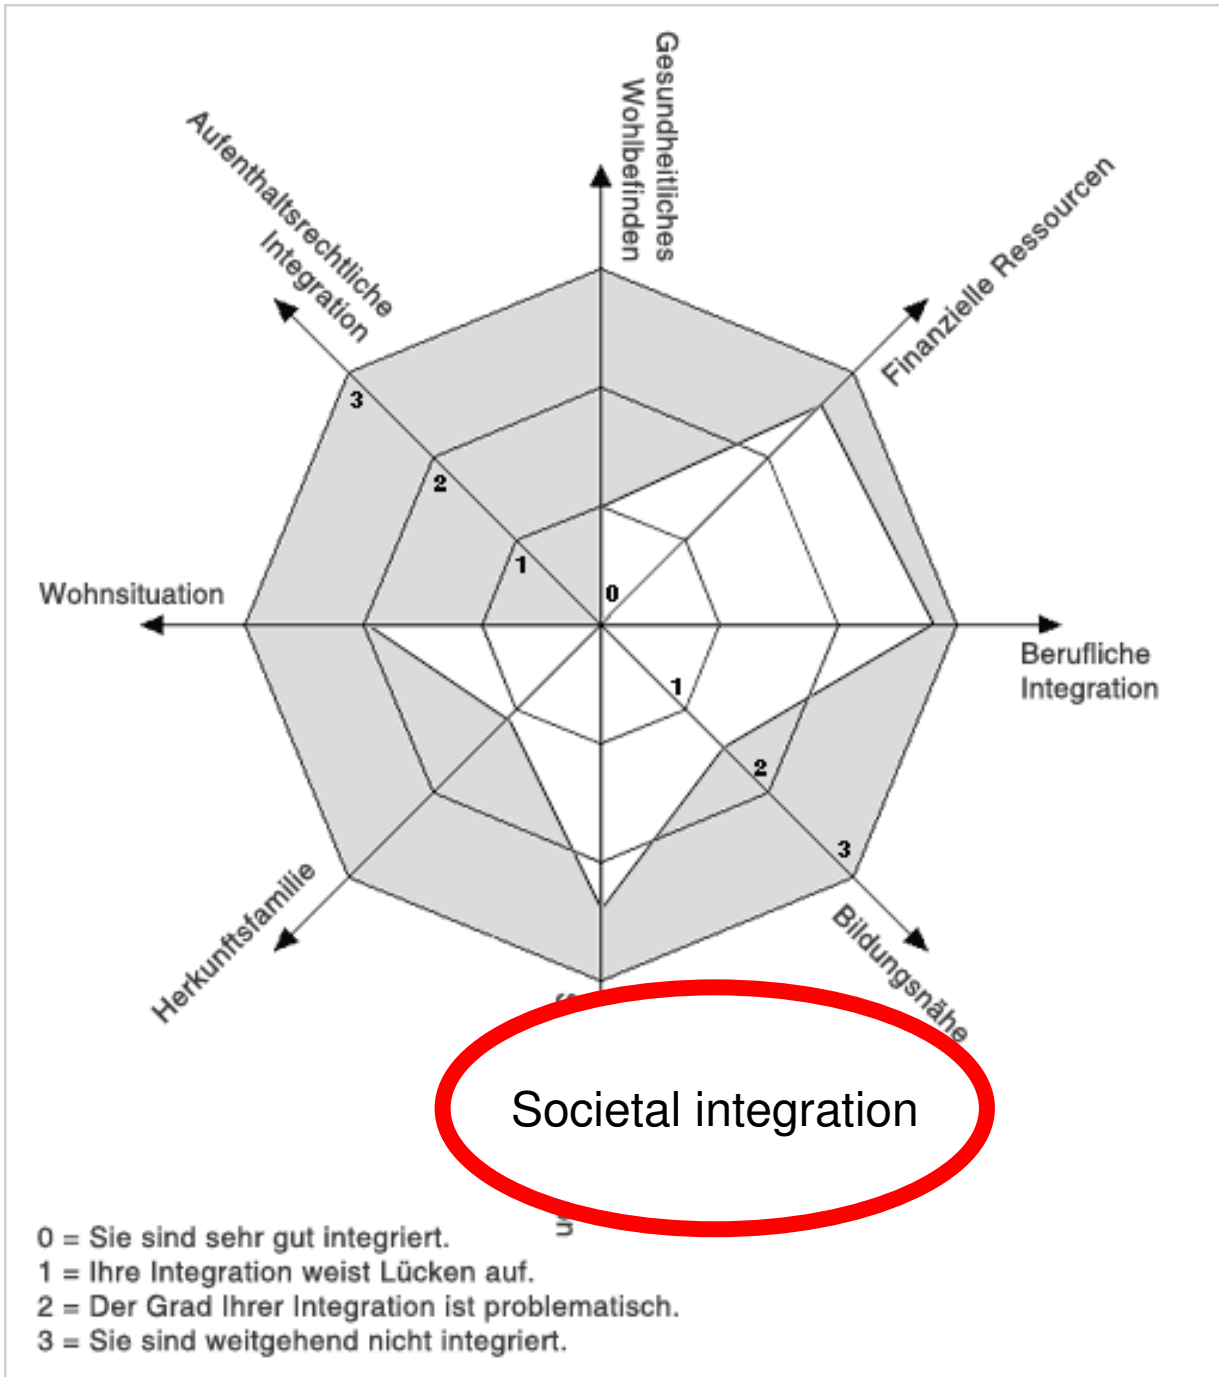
Gesundheitliches Wohlbefinden

Finanzielle Ressourcen

Aufenthaltsrechtliche Integration

Wohnsituation

Berufliche Integration

Herkunftsfamilie

Bildungsnähe

3
2
1
0
1
2
3

Societal integration

0 = Sie sind sehr gut integriert.
1 = Ihre Integration weist Lücken auf.
2 = Der Grad Ihrer Integration ist problematisch.
3 = Sie sind weitgehend nicht integriert.